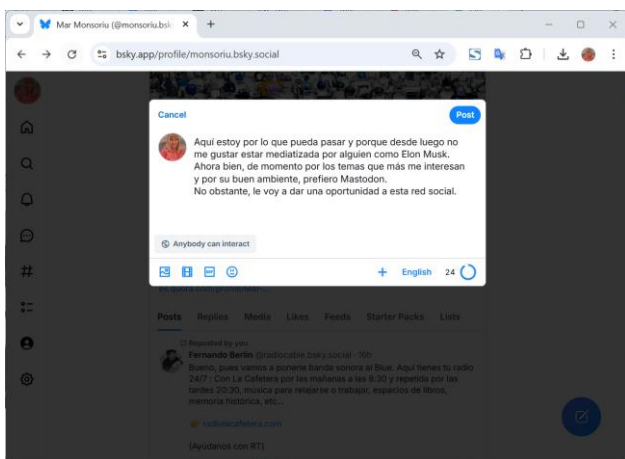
Mar Monsoriu (@monsoriu.bsk ×
+
bsky.app/profile/monsoriu.bsky.social

Cancel
Post

Aquí estoy por lo que pueda pasar y porque desde luego no me gustar estar mediatizada por alguien como Elon Musk. Ahora bien, de momento por los temas que más me interesan y por su buen ambiente, prefiero Mastodon.
No obstante, le voy a dar una oportunidad a esta red social.

Anybody can interact

English 24

Posts Replies Media Likes Feeds Starter Packs Lists

Reposted by you
Fernando Berlín @radiocable.bsky.social · 26h
Bueno, pues vamos a ponerle banda sonora al Blue. Aquí tienes tu radio 24/7 : Con La Cafetera por las mañanas a las 8:30 y repetida por las tardes 20:30, música para relajarse o trabajar, espacios de libros, memoria histórica, etc...

radiolacafetera.com

(Ayudanos con RT)